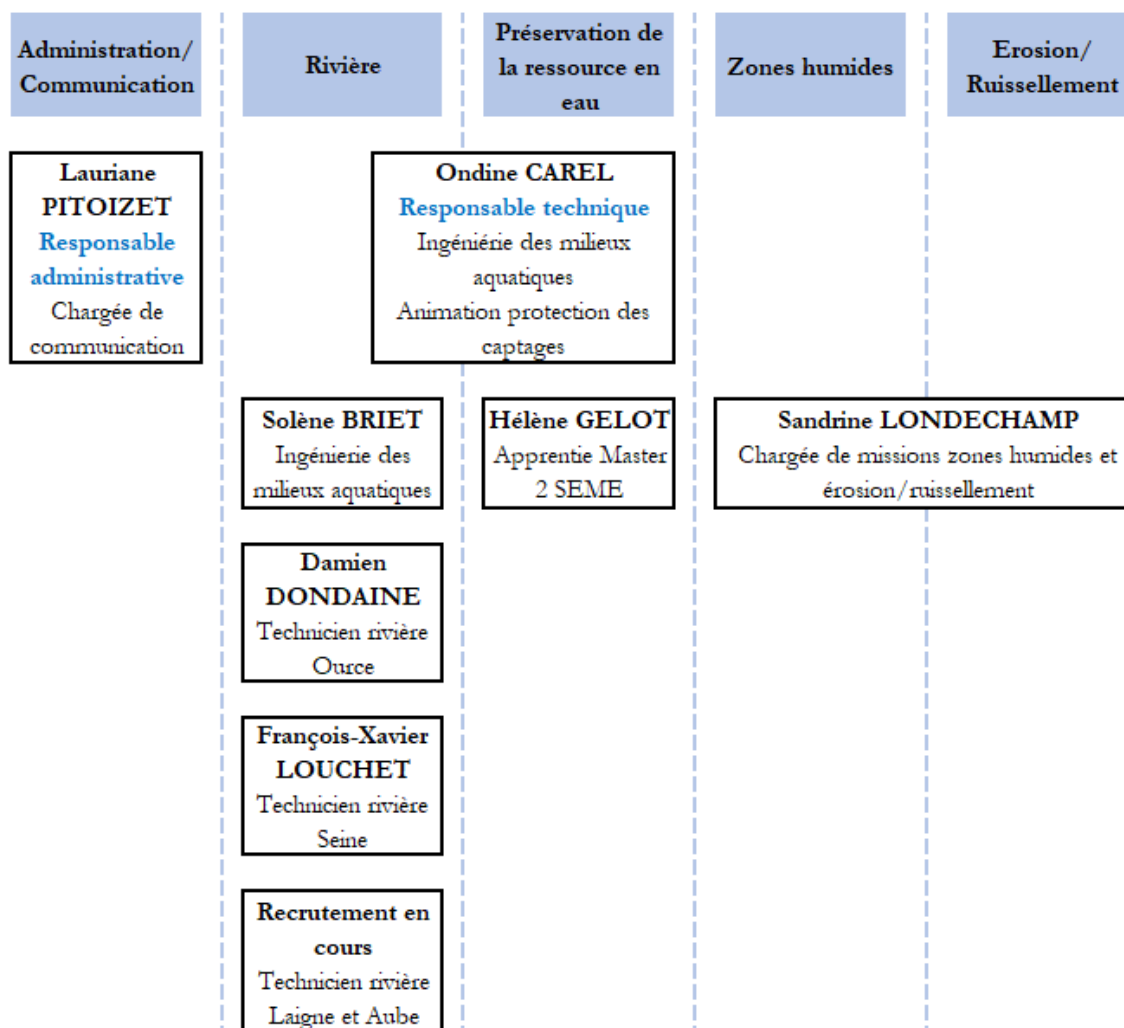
Administration/ Communication

Rivière

Préservation de la ressource en eau

Zones humides

Erosion/ Ruissellement

Lauriane PITOIZET
Responsable administrative
Chargée de communication

Ondine CAREL
Responsable technique
Ingéniérie des milieux aquatiques
Animation protection des captages

Solène BRIET
Ingénierie des milieux aquatiques

Hélène GELOT
Apprentie Master 2 SEME

Sandrine LONDECHAMP
Chargée de missions zones humides et érosion/ruissellement

Damien DONDAINE
Technicien rivière Ource

François-Xavier LOUCHET
Technicien rivière Seine

Recrutement en cours
Technicien rivière Laigne et Aube